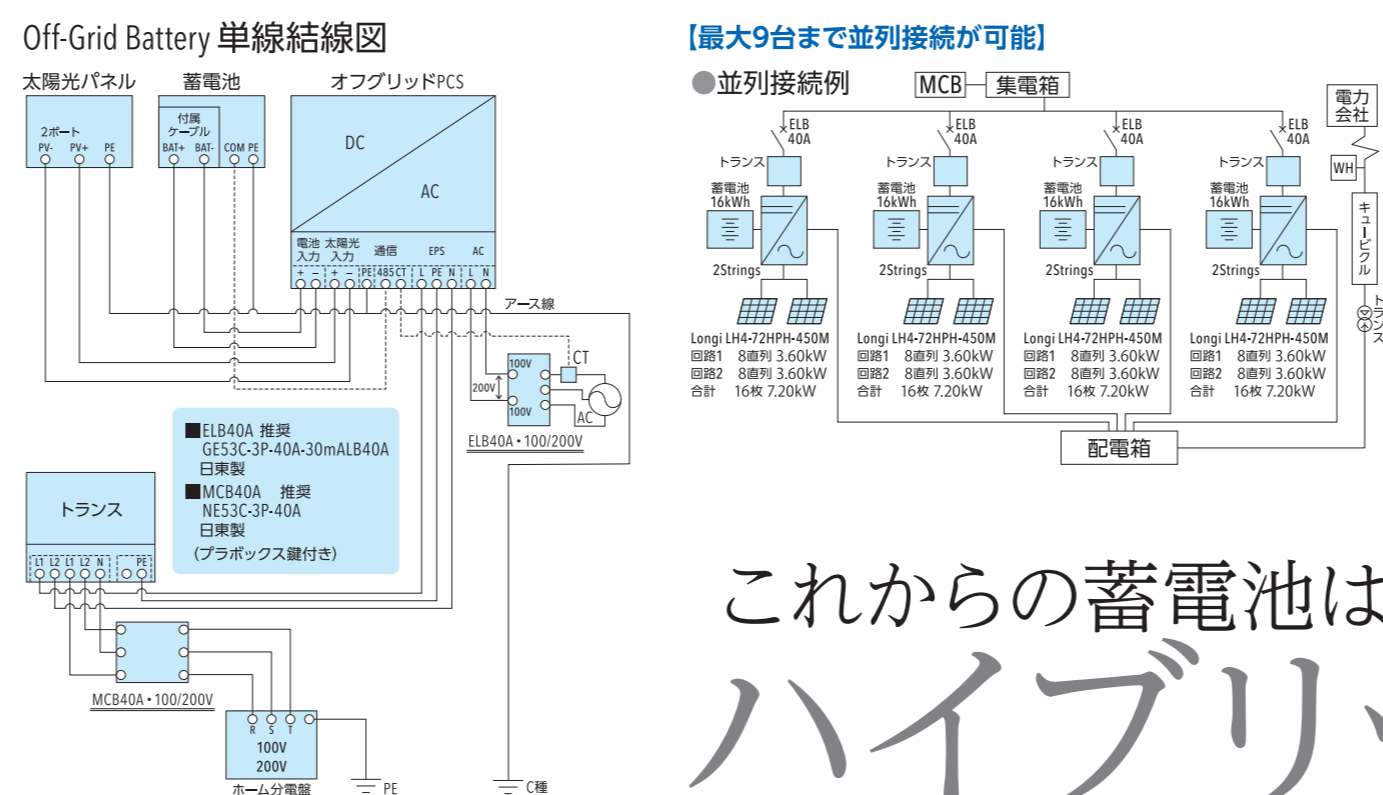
Off-Grid Battery 単線結線図

太陽光パネル
2ポート
PV- PV+ PE

蓄電池
付属ケーブル
BAT+ BAT- COM PE

オフグリッドPCS
DC
AC
電池入力 太陽光入力 通信 EPS AC
+ − + − PE 485 CT L PE N L N

アース線
100V
200V
100V
CT
AC
ELB40A・100/200V

■ELB40A 推奨
GE53C-3P-40A-30mALB40A
日東製
■MCB40A 推奨
NE53C-3P-40A
日東製
(プラボックス鍵付き)

トランス
L1 L2 L1 L2 N PE

MCB40A・100/200V

R S T
100V
200V
ホーム分電盤
PE
C種

【最大9台まで並列接続が可能】
●並列接続例
MCB 集電箱
電力会社
WH
キュービクル
トランス

ELB 40A
トランス
蓄電池 16kWh
2Strings
Longi LH4-72HPH-450M
回路1 8直列 3.60kW
回路2 8直列 3.60kW
合計 16枚 7.20kW

ELB 40A
トランス
蓄電池 16kWh
2Strings
Longi LH4-72HPH-450M
回路1 8直列 3.60kW
回路2 8直列 3.60kW
合計 16枚 7.20kW

ELB 40A
トランス
蓄電池 16kWh
2Strings
Longi LH4-72HPH-450M
回路1 8直列 3.60kW
回路2 8直列 3.60kW
合計 16枚 7.20kW

ELB 40A
トランス
蓄電池 16kWh
2Strings
Longi LH4-72HPH-450M
回路1 8直列 3.60kW
回路2 8直列 3.60kW
合計 16枚 7.20kW

配電箱

これからの蓄電池は
ハイブリ